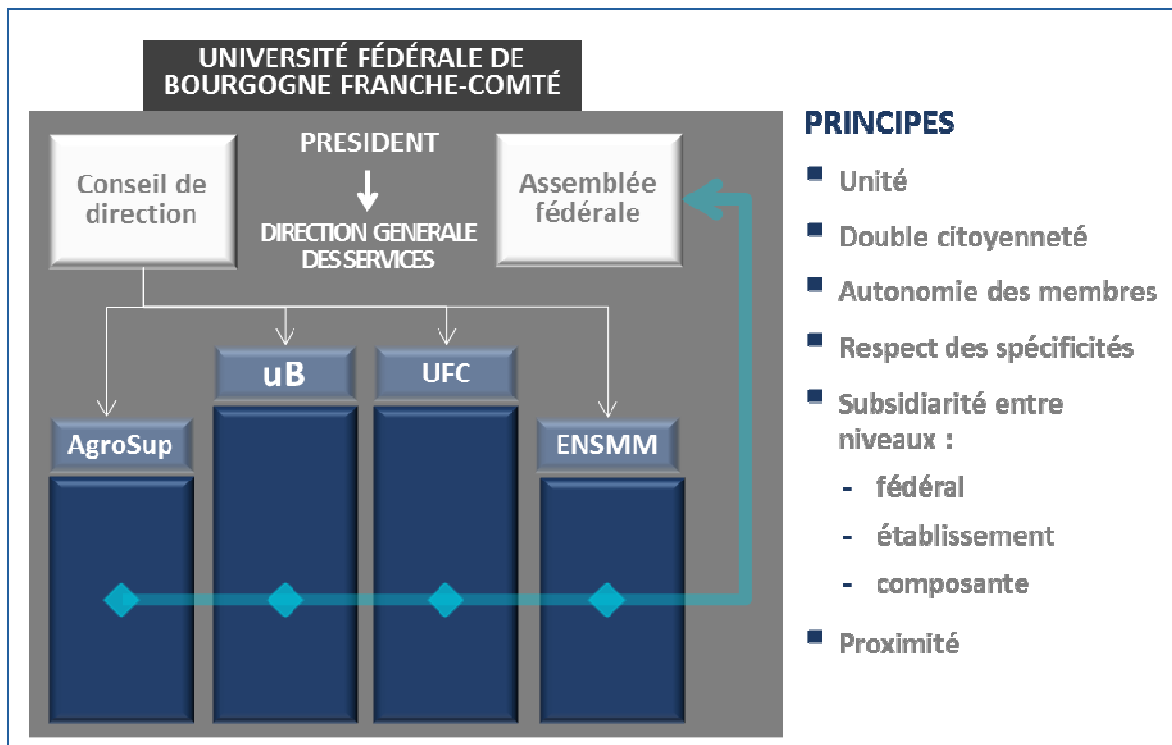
UNIVERSITÉ FÉDÉRALE DE BOURGOGNE FRANCHE-COMTÉ

Conseil de direction

PRESIDENT

DIRECTION GENERALE DES SERVICES

Assemblée fédérale

uB

UFC

AgroSup

ENSMM

PRINCIPES

Unité

Double citoyenneté

Autonomie des membres

Respect des spécificités

Subsidiarité entre niveaux :

- fédéral
- établissement
- composante

Proximité